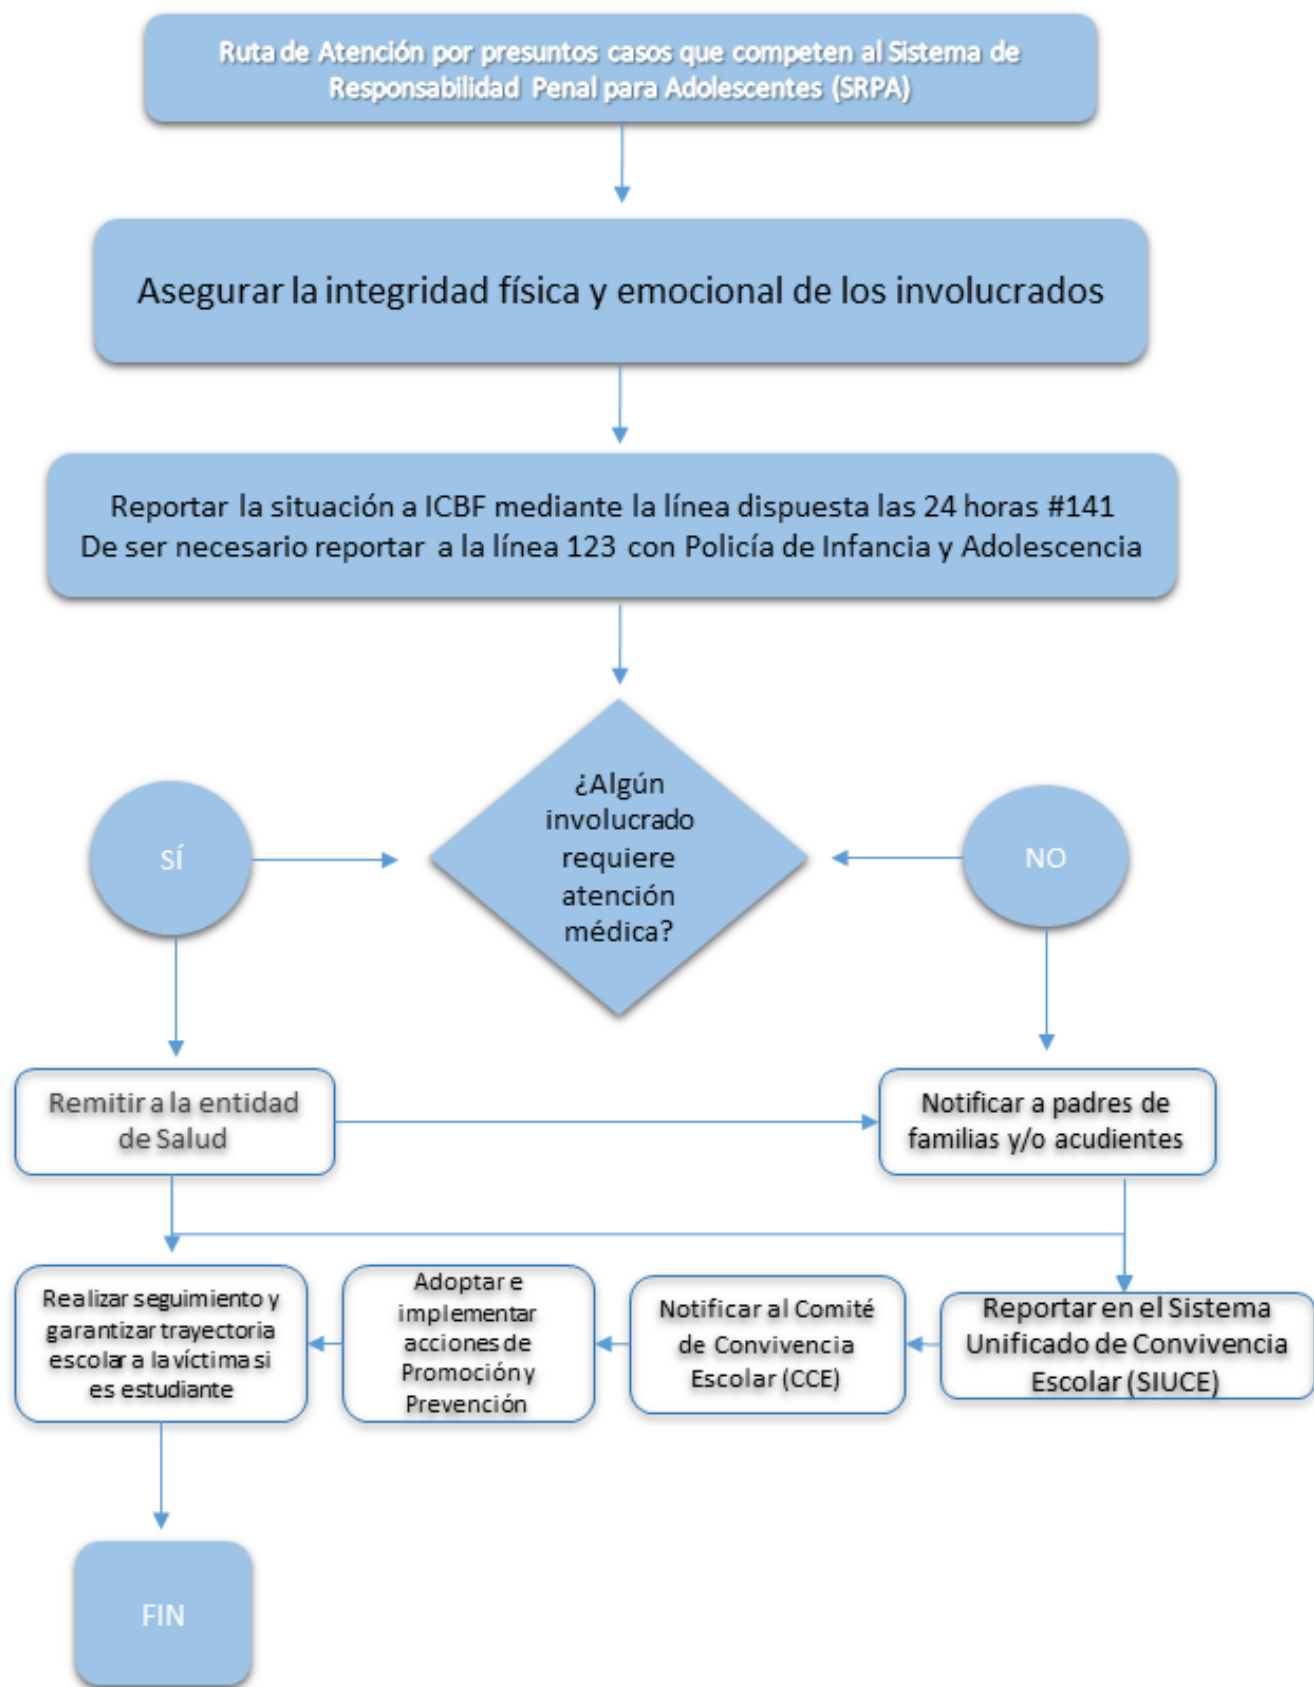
Ruta de Atención por presuntos casos que competen al Sistema de Responsabilidad Penal para Adolescentes (SRPA)

Asegurar la integridad física y emocional de los involucrados

Reportar la situación a ICBF mediante la línea dispuesta las 24 horas #141
De ser necesario reportar a la línea 123 con Policía de Infancia y Adolescencia

SÍ

¿Algún involucrado requiere atención médica?

NO

Remitir a la entidad de Salud

Notificar a padres de familias y/o acudientes

Realizar seguimiento y garantizar trayectoria escolar a la víctima si es estudiante

Adoptar e implementar acciones de Promoción y Prevención

Notificar al Comité de Convivencia Escolar (CCE)

Reportar en el Sistema Unificado de Convivencia Escolar (SIUCE)

FIN